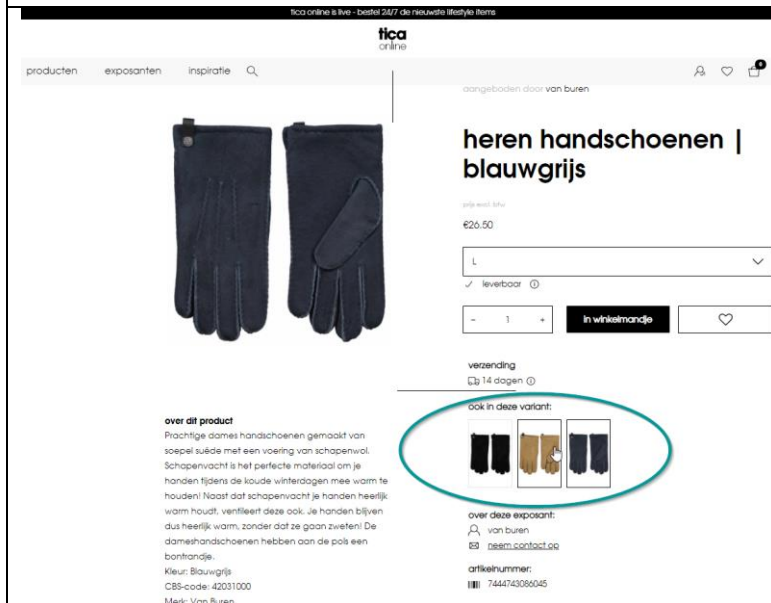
tica online is live - bestel 24/7 de nieuwste lifestyle items

tica online

producten exposanten inspiratie

aangeboden door van buren

heren handschoenen | blauwgrijs

prijs excl. btw

€26.50

L

✓ leverbaar ⓘ

- 1 +

in winkelmandje

verzending

14 dagen ⓘ

ook in deze variant:

over dit product

Prachtige dames handschoenen gemaakt van soepel suède met een voering van schapenwol. Schapenvacht is het perfecte materiaal om je handen tijdens de koude winterdagen mee warm te houden! Naast dat schapenvacht je handen heerlijk warm houdt, ventileert deze ook. Je handen blijven dus heerlijk warm, zonder dat ze gaan zweten! De dameshandschoenen hebben aan de pols een bontrandje.

Kleur: Blauwgrijs

CBS-code: 42031000

Merk: Van Buren

over deze exposant:

van buren

neem contact op

artikelnummer:

7444743086045